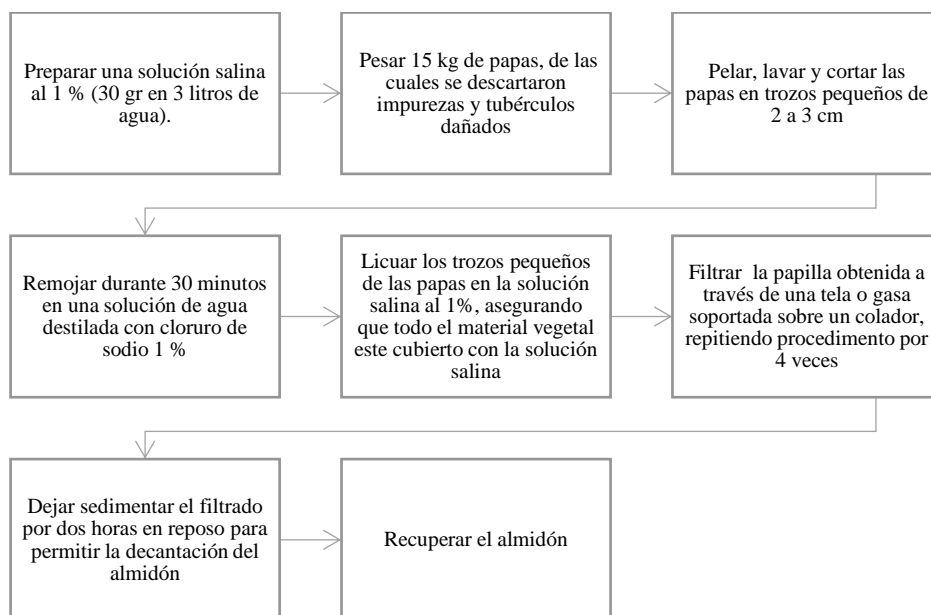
Preparar una solución salina al 1 % (30 gr en 3 litros de agua).

Pesar 15 kg de papas, de las cuales se descartaron impurezas y tubérculos dañados

Pelar, lavar y cortar las papas en trozos pequeños de 2 a 3 cm

Remojar durante 30 minutos en una solución de agua destilada con cloruro de sodio 1 %

Licuar los trozos pequeños de las papas en la solución salina al 1%, asegurando que todo el material vegetal este cubierto con la solución salina

Filtrar la papilla obtenida a través de una tela o gasa soportada sobre un colador, repitiendo procedimento por 4 veces

Dejar sedimentar el filtrado por dos horas en reposo para permitir la decantación del almidón

Recuperar el almidón